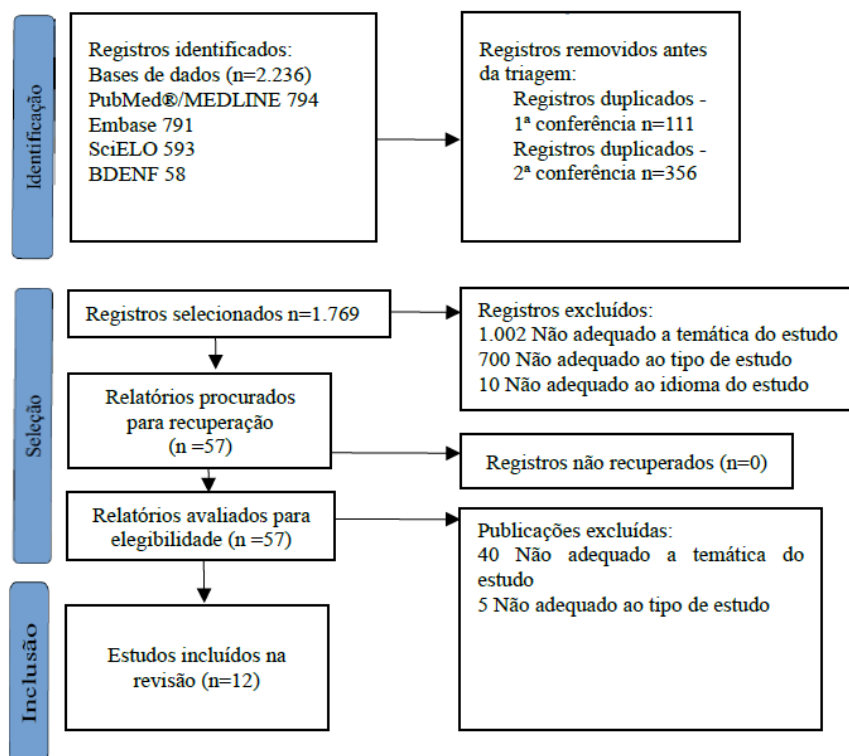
Identificação

Registros identificados:
Bases de dados (n=2.236)
PubMed®/MEDLINE 794
Embase 791
SciELO 593
BDENF 58

Registros removidos antes da triagem:
Registros duplicados - 1ª conferência n=111
Registros duplicados - 2ª conferência n=356

Seleção

Registros selecionados n=1.769

Registros excluídos:
1.002 Não adequado a temática do estudo
700 Não adequado ao tipo de estudo
10 Não adequado ao idioma do estudo

Relatórios procurados para recuperação (n =57)

Registros não recuperados (n=0)

Relatórios avaliados para elegibilidade (n =57)

Publicações excluídas:
40 Não adequado a temática do estudo
5 Não adequado ao tipo de estudo

Inclusão

Estudos incluídos na revisão (n=12)